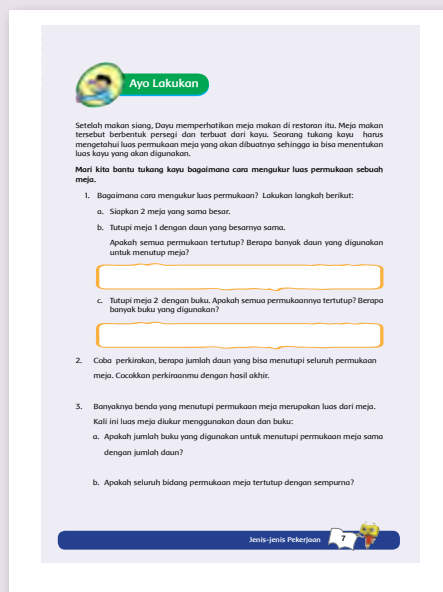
Ayo Lakukan

Setelah makan siang, Dayu memperhatikan meja makan di restoran itu. Meja makan tersebut berbentuk persegi dan terbuat dari kayu. Seorang tukang kayu harus mengetahui luas permukaan meja yang akan dibuatnya sehingga ia bisa menentukan luas kayu yang akan digunakan.

Mari kita bantu tukang kayu bagaimana cara mengukur luas permukaan sebuah meja.

1. Bagaimana cara mengukur luas permukaan? Lakukan langkah berikut:

a. Siapkan 2 meja yang sama besar.

b. Tutupi meja 1 dengan daun yang besarnya sama.

Apakah semua permukaan tertutup? Berapa banyak daun yang digunakan untuk menutup meja?

c. Tutupi meja 2 dengan buku. Apakah semua permukaannya tertutup? Berapa banyak buku yang digunakan?

2. Coba perkirakan, berapa jumlah daun yang bisa menutupi seluruh permukaan meja. Cocokkan perkiraanmu dengan hasil akhir.

3. Banyaknya benda yang menutupi permukaan meja merupakan luas dari meja. Kali ini luas meja diukur menggunakan daun dan buku:

a. Apakah jumlah buku yang digunakan untuk menutupi permukaan meja sama dengan jumlah daun?

b. Apakah seluruh bidang permukaan meja tertutup dengan sempurna?

Jenis-jenis Pekerjaan 7